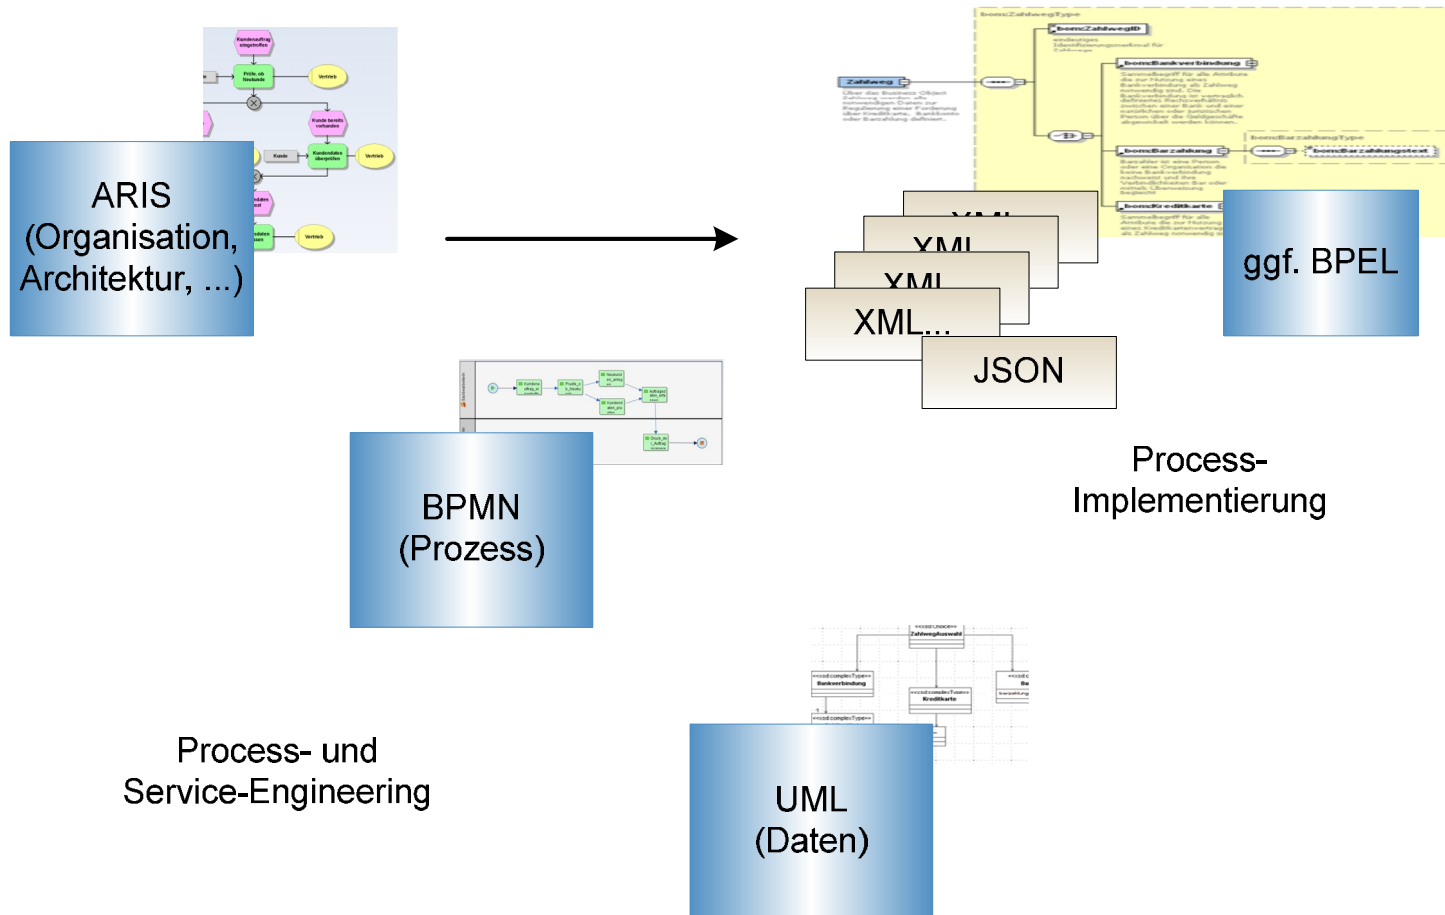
ARIS (Organisation, Architektur, ...)

Kundenauftrag eingetroffen

Prüfe, ob Neukunde

Vertrieb

Kunde bereits vorhanden

Kunde

Kundendaten übergeben

Vertrieb

Vertrieb

bomcZahlwegType

bomcZahlwegID

Zahlweg

bomcBankverbindung

bomcBarzahlung

bomcBarzahlungType

bomcBarzahlungstext

bomcKreditkarte

XML

XML

XML

XML...

JSON

ggf. BPEL

Process-Implementierung

BPMN (Prozess)

Process- und Service-Engineering

<<xsd:choice>>
Zahlwegauswahl

<<xsd:complexType>>
Bankverbindung

<<xsd:complexType>>
Kreditkarte

<<xsd:complexType>>

UML (Daten)